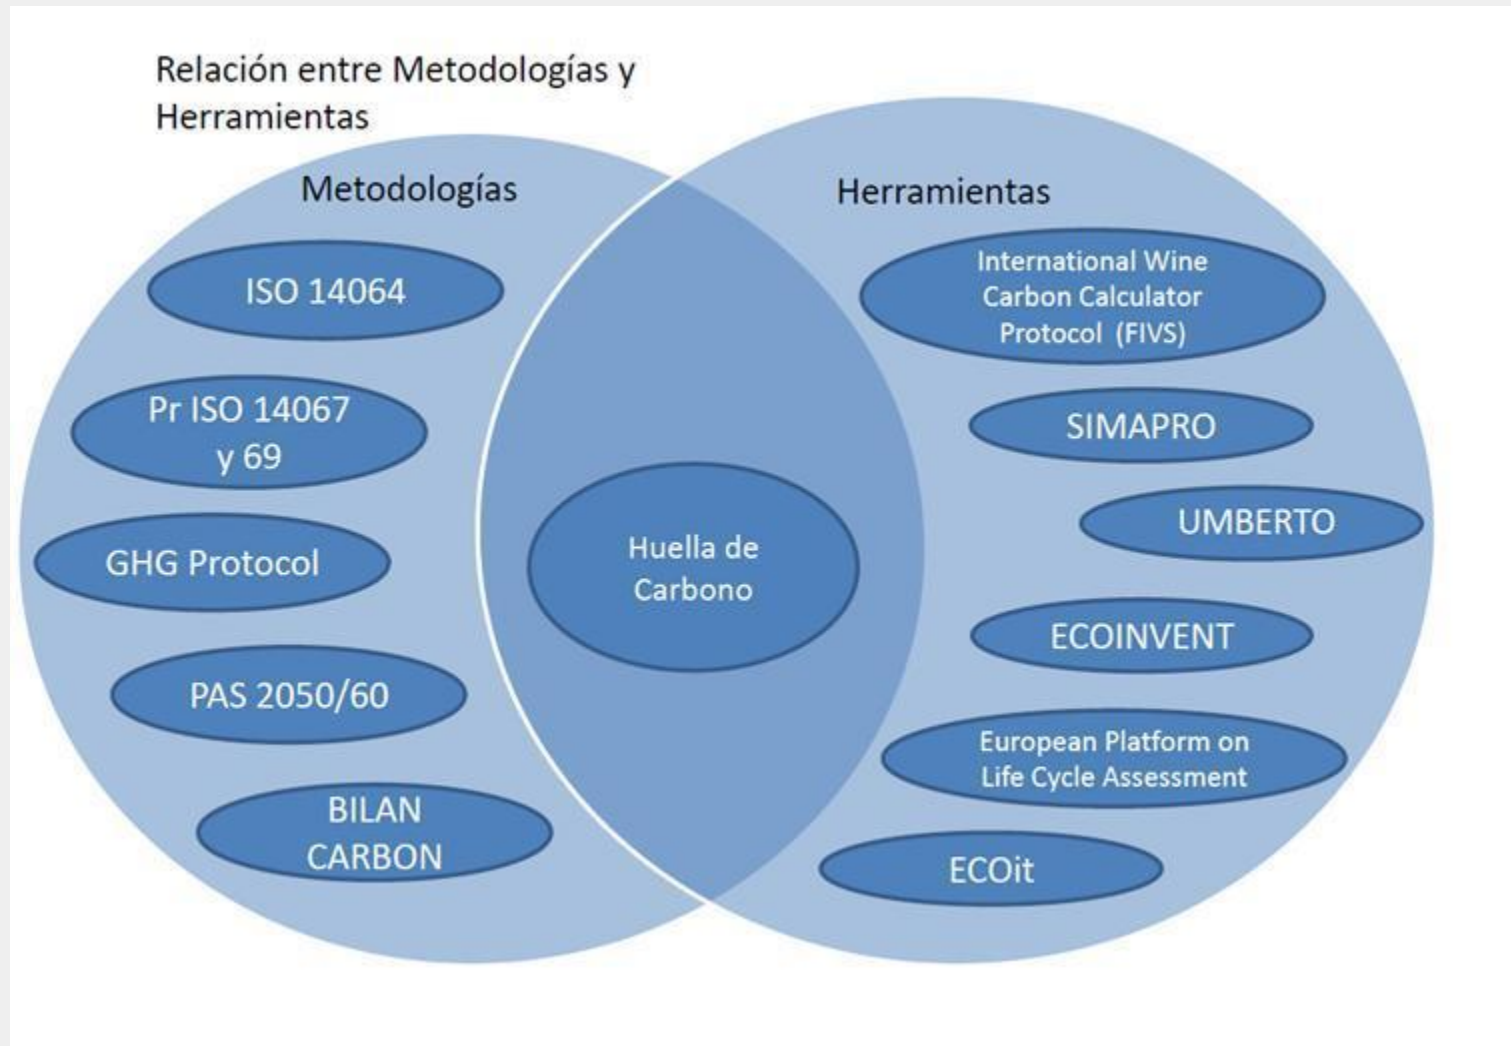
Relación entre Metodologías y Herramientas

Metodologías

ISO 14064

Pr ISO 14067 y 69

GHG Protocol

PAS 2050/60

BILAN CARBON

Huella de Carbono

Herramientas

International Wine Carbon Calculator Protocol (FIVS)

SIMAPRO

UMBERTO

ECOINVENT

European Platform on Life Cycle Assessment

ECOit